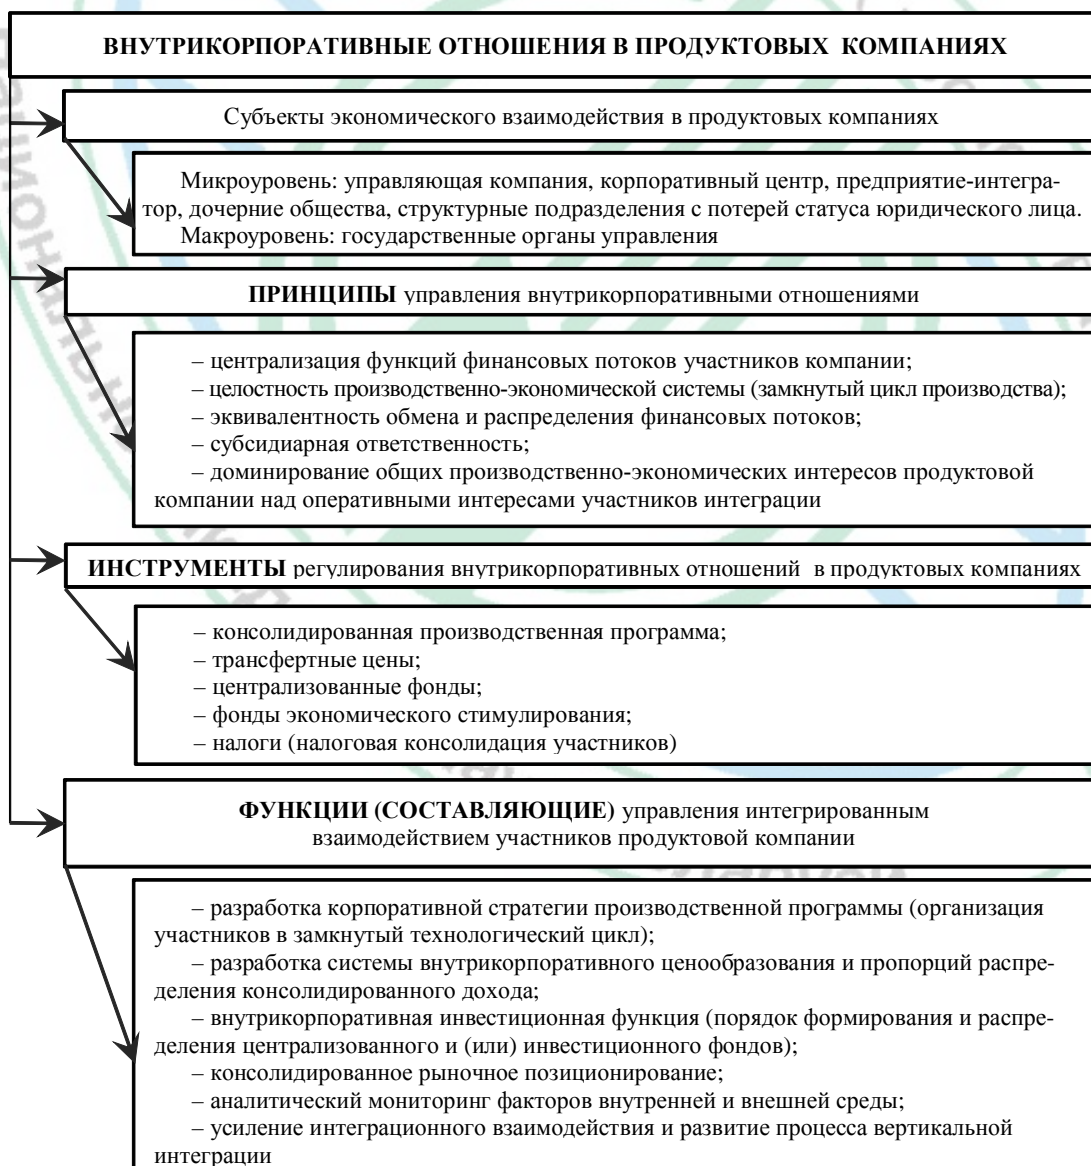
ВНУТРИКОРПОРАТИВНЫЕ ОТНОШЕНИЯ В ПРОДУКТОВЫХ КОМПАНИЯХ

Субъекты экономического взаимодействия в продуктовых компаниях

Микроуровень: управляющая компания, корпоративный центр, предприятие-интегратор, дочерние общества, структурные подразделения с потерей статуса юридического лица.
Макроуровень: государственные органы управления

ПРИНЦИПЫ управления внутрикорпоративными отношениями

– централизация функций финансовых потоков участников компании;
– целостность производственно-экономической системы (замкнутый цикл производства);
– эквивалентность обмена и распределения финансовых потоков;
– субсидиарная ответственность;
– доминирование общих производственно-экономических интересов продуктовой компании над оперативными интересами участников интеграции

ИНСТРУМЕНТЫ регулирования внутрикорпоративных отношений в продуктовых компаниях

– консолидированная производственная программа;
– трансфертные цены;
– централизованные фонды;
– фонды экономического стимулирования;
– налоги (налоговая консолидация участников)

ФУНКЦИИ (СОСТАВЛЯЮЩИЕ) управления интегрированным взаимодействием участников продуктовой компании

– разработка корпоративной стратегии производственной программы (организация участников в замкнутый технологический цикл);
– разработка системы внутрикорпоративного ценообразования и пропорций распределения консолидированного дохода;
– внутрикорпоративная инвестиционная функция (порядок формирования и распределения централизованного и (или) инвестиционного фондов);
– консолидированное рыночное позиционирование;
– аналитический мониторинг факторов внутренней и внешней среды;
– усиление интеграционного взаимодействия и развитие процесса вертикальной интеграции